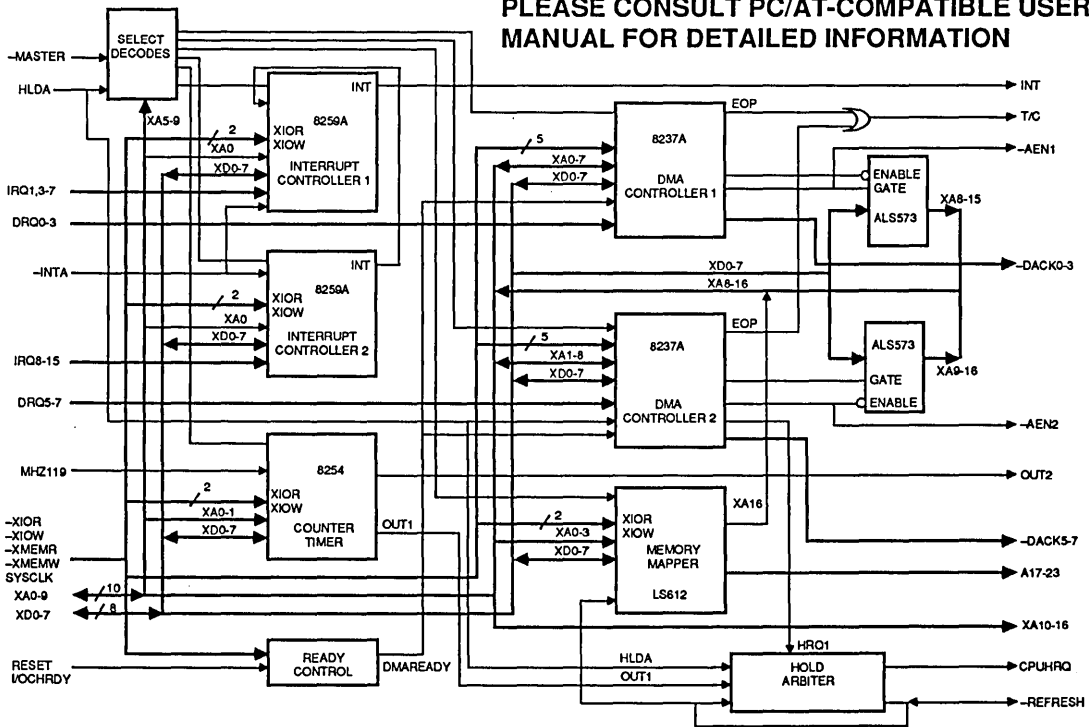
PLEASE CONSULT PC/AT-COMPATIBLE USER MANUAL FOR DETAILED INFORMATION

SELECT DECODES
-MASTER
HLDA
XA5-9
INT
8259A
XIOR
XIOW
2
XA0
XD0-7
INTERRUPT CONTROLLER 1
IRQ1,3-7
DRQ0-3
-INTA
INT
8259A
XIOR
XIOW
2
XA0
XD0-7
INTERRUPT CONTROLLER 2
IRQ8-15
DRQ5-7
MHZ119
8254
XIOR
XIOW
2
XA0-1
XD0-7
COUNTER TIMER
OUT1
-XIOR
-XIOW
-XMEMR
-XMEMW
SYSCLK
XA0-9
10
XD0-7
8
RESET
I/OCHRDY
READY CONTROL
DMAREADY
EOP
8237A
5
XA0-7
XD0-7
DMA CONTROLLER 1
INT
T/C
-AEN1
ENABLE
GATE
ALS573
XA8-15
XD0-7
XA8-16
-DACK0-3
EOP
8237A
5
XA1-8
XD0-7
DMA CONTROLLER 2
ALS573
GATE
ENABLE
XA9-16
-AEN2
OUT2
XIOR
XIOW
2
XA0-3
XD0-7
MEMORY MAPPER
LS612
XA16
-DACK5-7
A17-23
XA10-16
HRQ1
HLDA
OUT1
HOLD ARBITER
CPUHRQ
-REFRESH